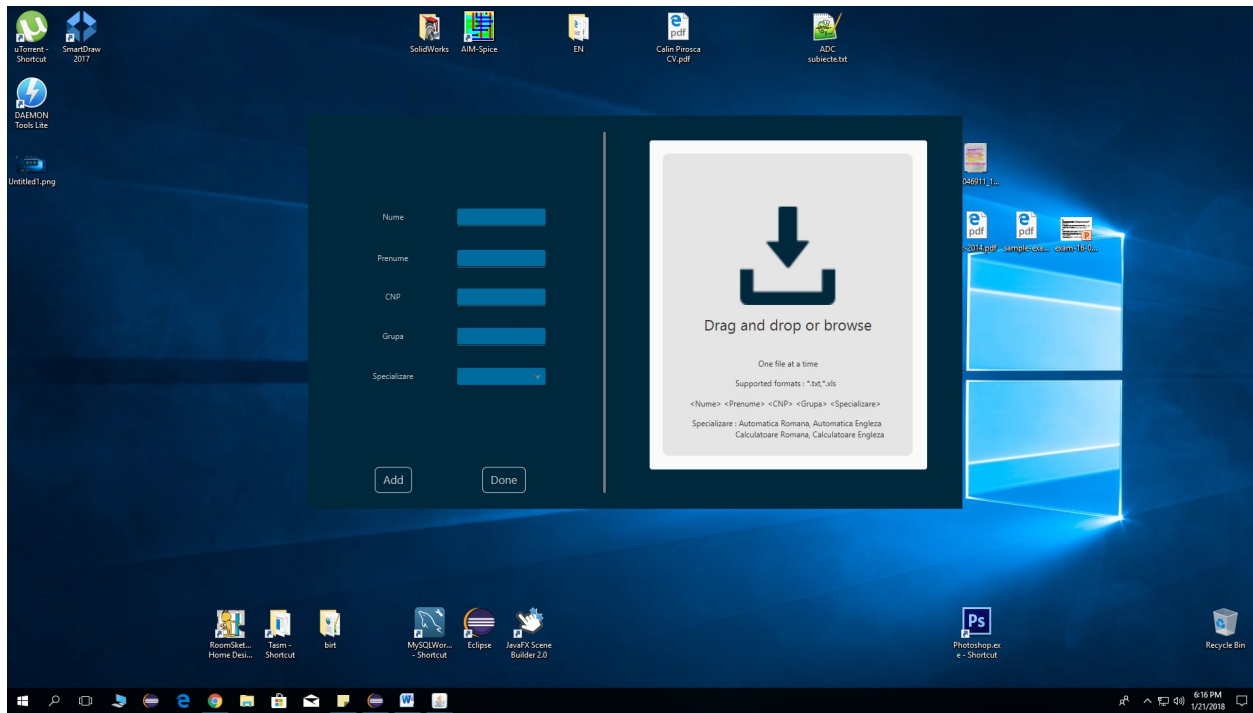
uTorrent - Shortcut
SmartDraw 2017
SolidWorks
AIM-Spice
EN
Calin Pirosca CV.pdf
ADC subiecte.txt
DAEMON Tools Lite
Untitled1.png
046911_1...
-2014.pdf
sample-exa...
exam-16-0...

Nume
Prenume
CNP
Grupa
Specializare
Add
Done

Drag and drop or browse
One file at a time
Supported formats : *.txt,*.xls
<Nume> <Prenume> <CNP> <Grupa> <Specializare>
Specializare : Automatica Romana, Automatica Engleza Calculatoare Romana, Calculatoare Engleza

RoomSket... Home Desi...
Tasm - Shortcut
birt
MySQLWor... - Shortcut
Eclipse
JavaFX Scene Builder 2.0
Photoshop.exe - Shortcut
Recycle Bin
6:16 PM
1/21/2018